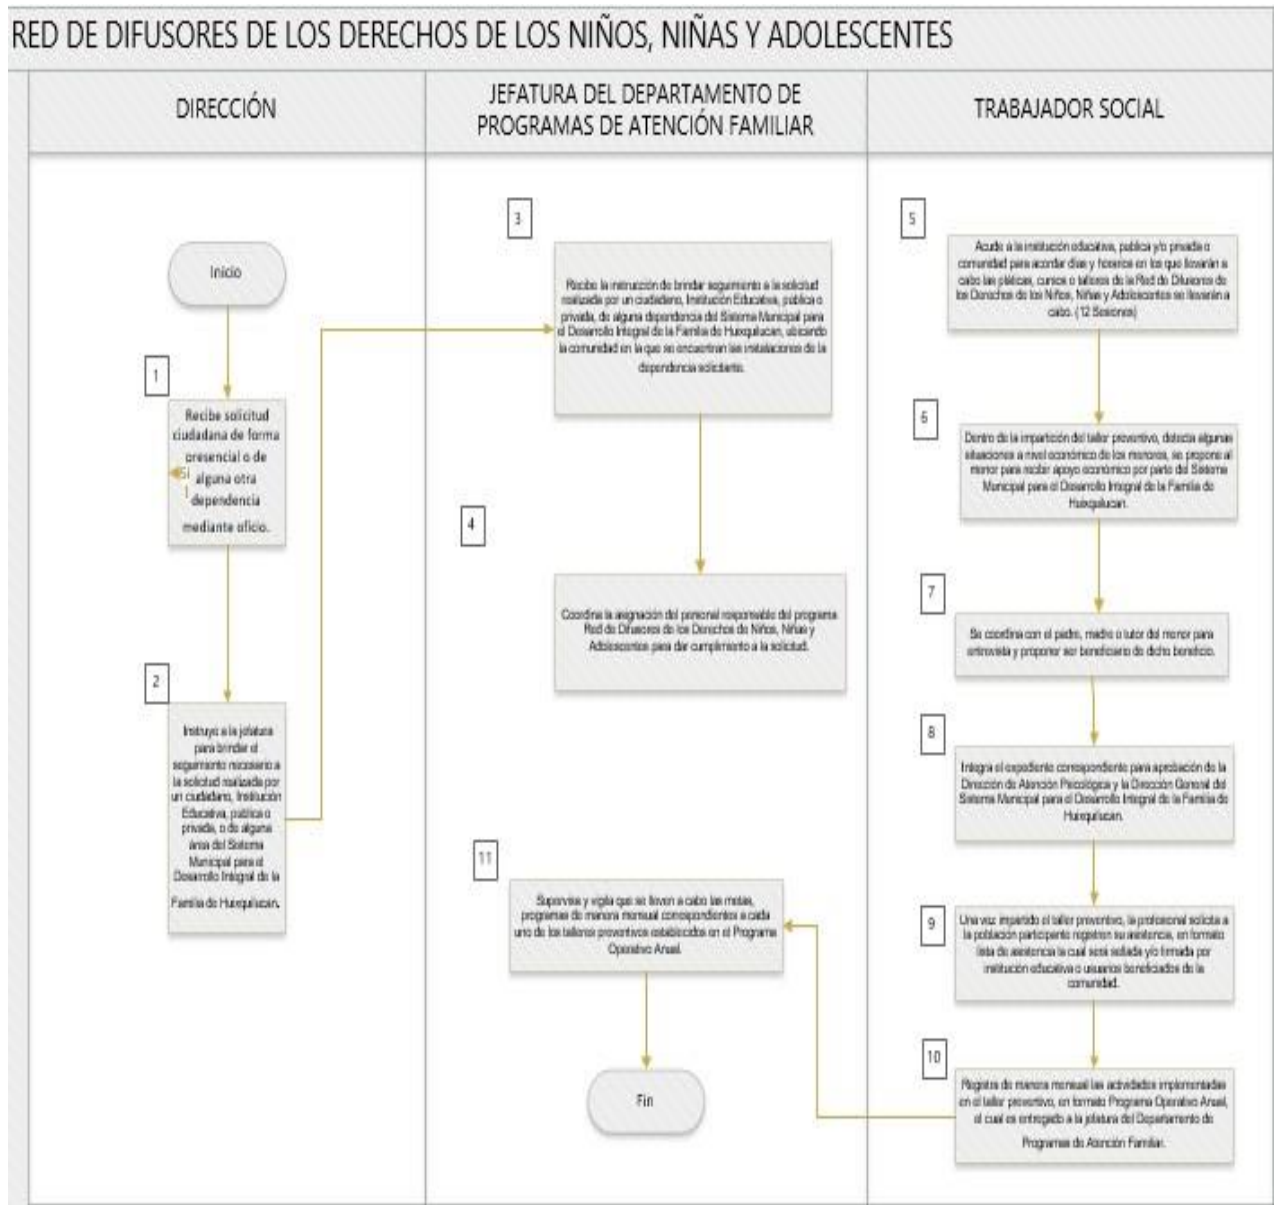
RED DE DIFUSORES DE LOS DERECHOS DE LOS NIÑOS, NIÑAS Y ADOLESCENTES

DIRECCIÓN

JEFATURA DEL DEPARTAMENTO DE PROGRAMAS DE ATENCIÓN FAMILIAR

TRABAJADOR SOCIAL

Inicio

1

Recibe solicitud ciudadana de forma presencial o de alguna otra dependencia mediante oficio.

Si

2

Instruye a la jefatura para brindar el seguimiento necesario a la solicitud realizada por un ciudadano, Institución Educativa, publica o privada, o de alguna área del Sistema Municipal para el Desarrollo Integral de la Familia de Huixquilucan.

3

Recibe la instrucción de brindar seguimiento a la solicitud realizada por un ciudadano, Institución Educativa, publica o privada, de alguna dependencia del Sistema Municipal para el Desarrollo Integral de la Familia de Huixquilucan, ubicando la comunidad en la que se encuentran las instalaciones de la dependencia solicitante.

4

Coordina la asignación del personal responsable del programa Red de Difusores de los Derechos de Niños, Niñas y Adolescentes para dar cumplimiento a la solicitud.

11

Supervisa y vigila que se lleven a cabo las metas, programas de manera mensual correspondientes a cada uno de los talleres preventivos establecidos en el Programa Operativo Anual.

Fin

5

Acude a la institución educativa, publica y/o privada o comunidad para acordar días y horarios en los que llevarán a cabo las pláticas, cursos o talleres de la Red de Difusores de los Derechos de los Niños, Niñas y Adolescentes se llevarán a cabo. (12 Sesiones)

6

Dentro de la impartición del taller preventivo, detecta algunas situaciones a nivel económico de los menores, se propone al menor para recibir apoyo económico por parte del Sistema Municipal para el Desarrollo Integral de la Familia de Huixquilucan.

7

Se coordina con el padre, madre o tutor del menor para entrevista y proponer ser beneficiario de dicho beneficio.

8

Integra el expediente correspondiente para aprobación de la Dirección de Atención Psicológica y la Dirección General del Sistema Municipal para el Desarrollo Integral de la Familia de Huixquilucan.

9

Una vez impartido el taller preventivo, la profesional solicita a la población participante registren su asistencia, en formato lista de asistencia la cual será sellada y/o firmada por institución educativa o usuarios beneficiados de la comunidad.

10

Registra de manera mensual las actividades implementadas en el taller preventivo, en formato Programa Operativo Anual, el cual es entregado a la jefatura del Departamento de Programas de Atención Familiar.